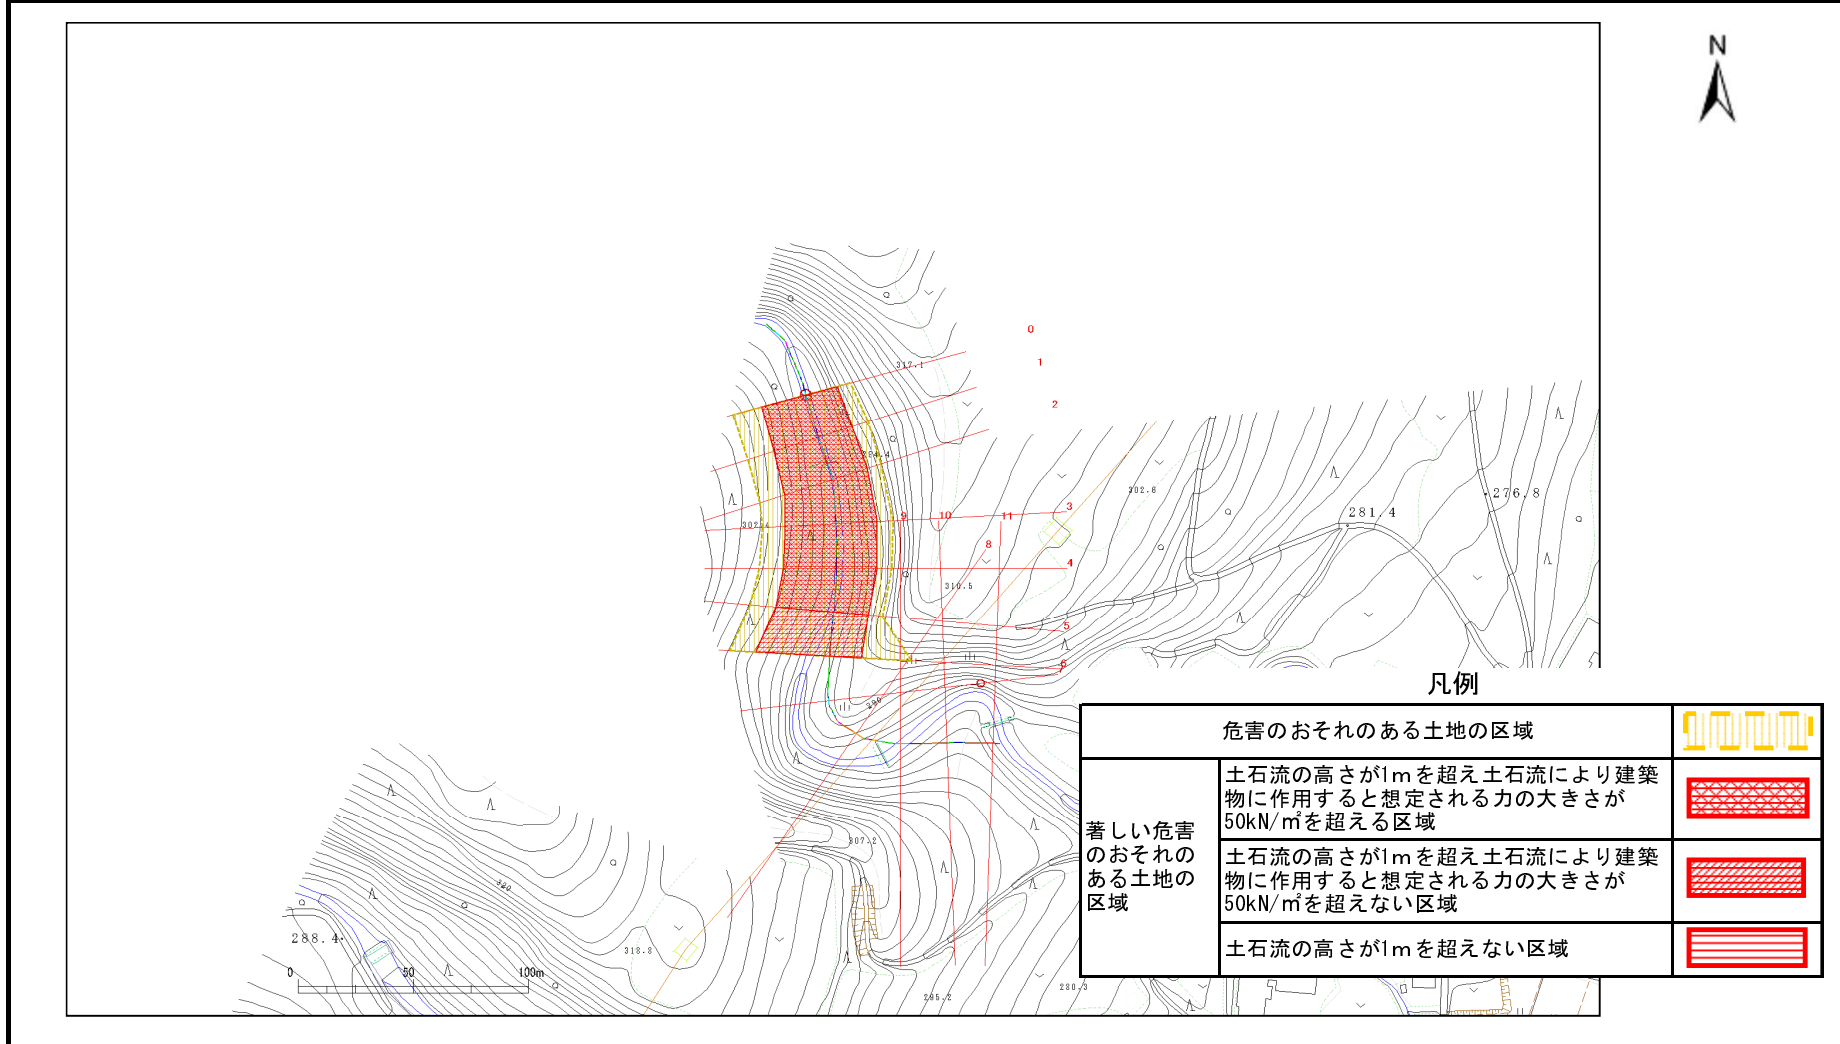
N

0
1
2
317.1
302.6
281.4
276.8
3
4
5
6
8
9
10
11
302.4
310.5
307.2
288.4
318.3
295.2
280.3
0
50
100m

凡例

| 危害のおそれのある土地の区域 | | |
|---|---|---|
| 著しい危害のおそれのある土地の区域 | 土石流の高さが1mを超え土石流により建築物に作用すると想定される力の大きさが50kN/㎡を超える区域 | |
| | 土石流の高さが1mを超え土石流により建築物に作用すると想定される力の大きさが50kN/㎡を超えない区域 | |
| | 土石流の高さが1mを超えない区域 | |